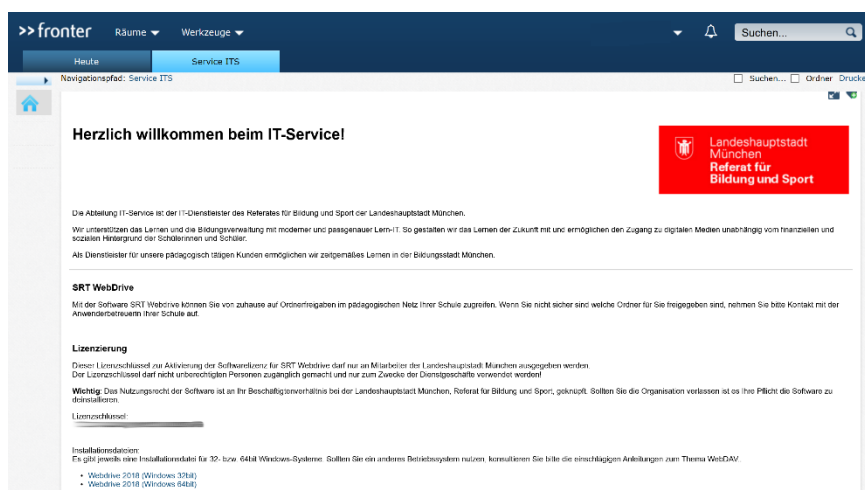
>> fronter Räume Werkzeuge

Suchen...

Heute Service ITS

Navigationspfad: Service ITS

Suchen... Ordner Drucke

Herzlich willkommen beim IT-Service!

Landeshauptstadt München
Referat für Bildung und Sport

Die Abteilung IT-Service ist der IT-Dienstleister des Referates für Bildung und Sport der Landeshauptstadt München.

Wir unterstützen das Lernen und die Bildungsverwaltung mit moderner und passgenauer Lern-IT. So gestalten wir das Lernen der Zukunft mit und ermöglichen den Zugang zu digitalen Medien unabhängig vom finanziellen und sozialen Hintergrund der Schülerinnen und Schüler.

Als Dienstleister für unsere pädagogisch tätigen Kunden ermöglichen wir zeitgemäßes Lernen in der Bildungsstadt München.

SRT WebDrive

Mit der Software SRT Webdrive können Sie von zuhause auf Ordnerfreigaben im pädagogischen Netz Ihrer Schule zugreifen. Wenn Sie nicht sicher sind welche Ordner für Sie freigegeben sind, nehmen Sie bitte Kontakt mit der Anwenderbetreuern Ihrer Schule auf.

Lizenzierung

Dieser Lizenzschlüssel zur Aktivierung der Softwarelizenz für SRT Webdrive darf nur an Mitarbeiter der Landeshauptstadt München ausgegeben werden.
Der Lizenzschlüssel darf nicht unberechtigten Personen zugänglich gemacht und nur zum Zwecke der Dienstgeschäfte verwendet werden!

Wichtig: Das Nutzungsrecht der Software ist an Ihr Beschäftigtenverhältnis bei der Landeshauptstadt München, Referat für Bildung und Sport, geknüpft. Sollten Sie die Organisation verlassen ist es Ihre Pflicht die Software zu deinstallieren.

Lizenzschlüssel: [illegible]

Installationsdateien:
Es gibt jeweils eine Installationsdatei für 32- bzw. 64bit Windows-Systeme. Sollten Sie ein anderes Betriebssystem nutzen, konsultieren Sie bitte die einschlägigen Anleitungen zum Thema WebDAV.

• Webdrive 2018 (Windows 32bit)
• Webdrive 2018 (Windows 64bit)